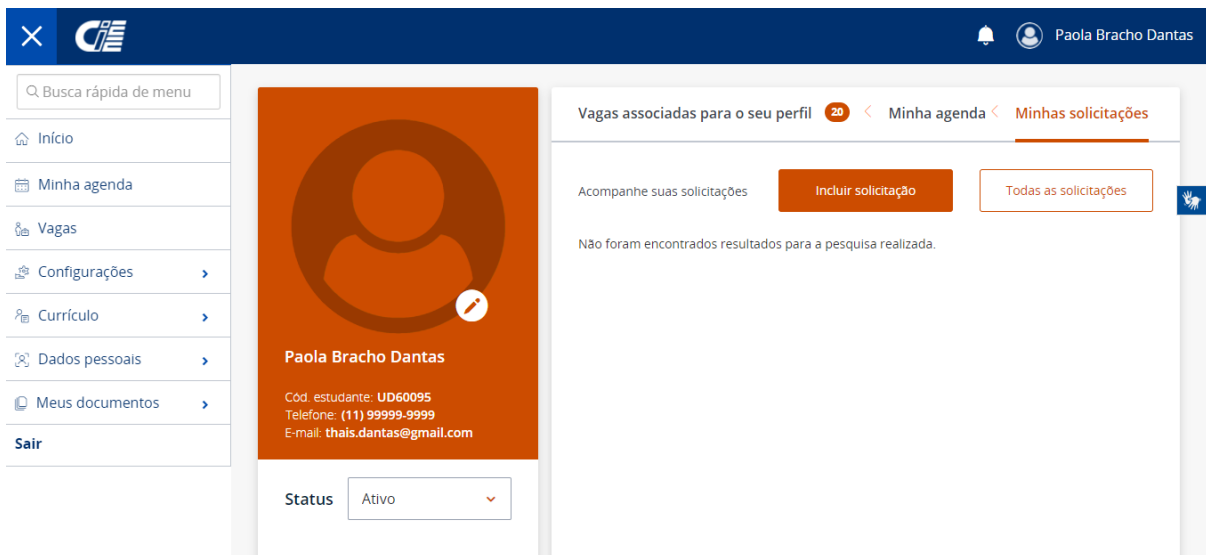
CiE

Paola Bracho Dantas

Busca rápida de menu

Início

Minha agenda

Vagas

Configurações

Currículo

Dados pessoais

Meus documentos

Sair

Paola Bracho Dantas

Cód. estudante: UD60095
Telefone: (11) 99999-9999
E-mail: thais.dantas@gmail.com

Status Ativo

Vagas associadas para o seu perfil 20 Minha agenda Minhas solicitações

Acompanhe suas solicitações Incluir solicitação Todas as solicitações

Não foram encontrados resultados para a pesquisa realizada.